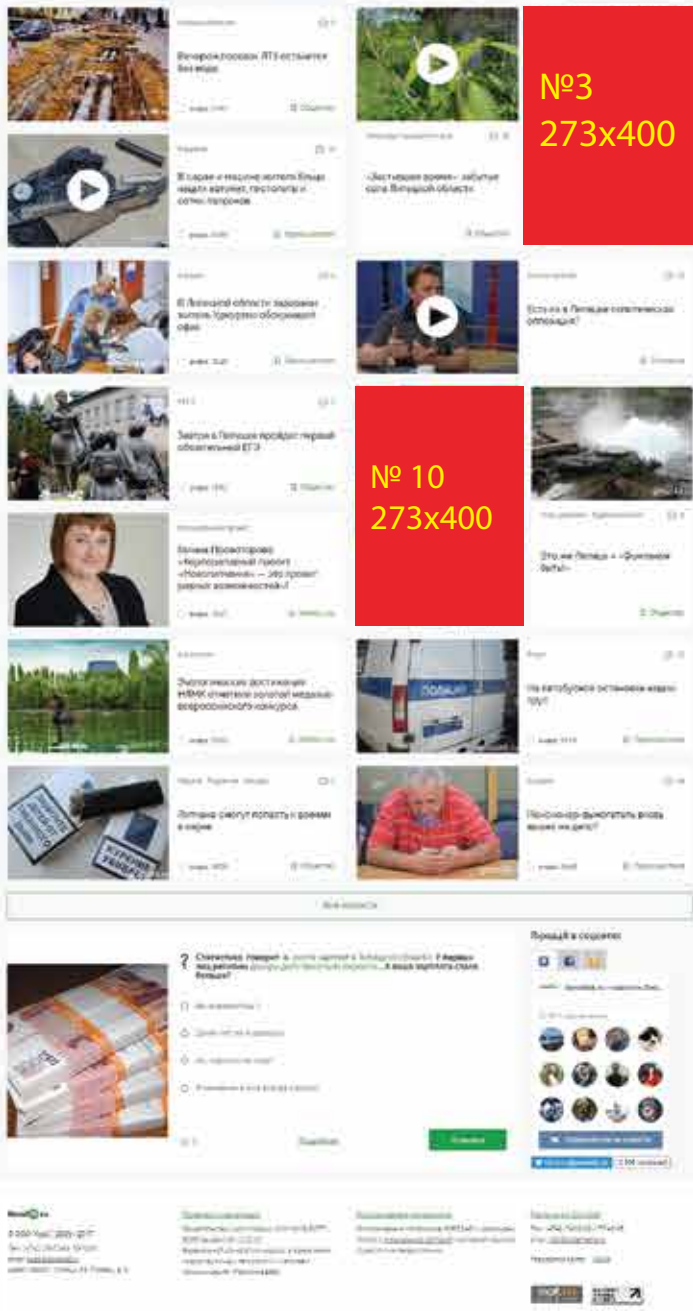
Вечером посёлок ЛТЗ останется без воды

№3
273x400

В сарае и машине жителя Ельца нашли автомат, пистолеты и сотни патронов

«Застывшее время»: забытые села Липецкой области

В Липецкой области заразили жителя Удорозно обсуждают офис

Есть ли в Липецке политическая оппозиция?

Завтра в Липецке пройдёт первый обязательный ЕГЭ

№ 10
273x400

Галина Прокопова: «Корпоративный проект «Новолипецкий» — Это проект равных возможностей»

Это же Липецк « «Фонтанов бить!»

Экологические достижения НЛМК отметили золотой медалью всероссийского конкурса

На автобусной остановке нашли труп

Липчане смогут попасть к врачам в сауне

Пенсионер выкопатель вклад вышел на дело?

Все новости

Присоединяйтесь к нам в соцсетях

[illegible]